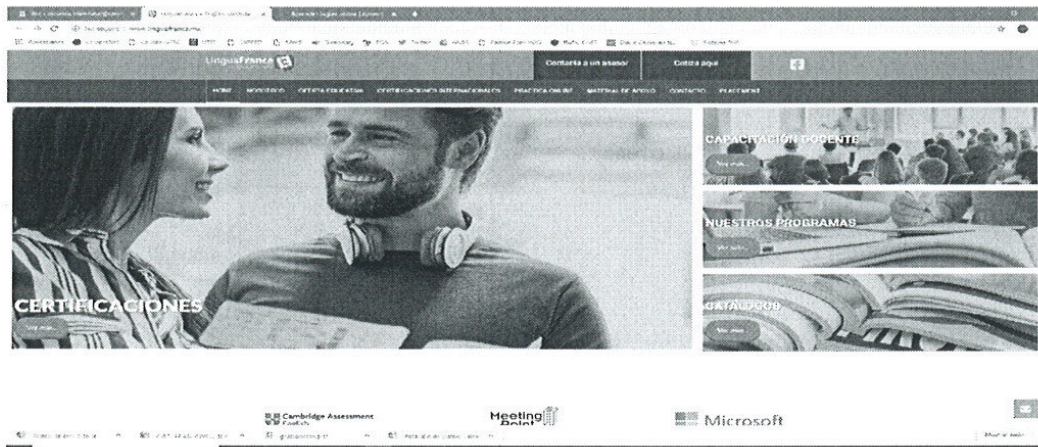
LinguaFranca

Contacta a un asesor

Cotiza aquí

HOME  NOSOTROS  OFERTA EDUCATIVA  CERTIFICACIONES INTERNACIONALES  PRACTICA ONLINE  MATERIAL DE APOYO  CONTACTO  PLACEMENT

CAPACITACIÓN DOCENTE

Ver más

NUESTROS PROGRAMAS

Ver más

CATÁLOGO

Ver más

CERTIFICACIONES

Ver más

Cambridge Assessment English

Meeting Point

Microsoft

Mostrar todo